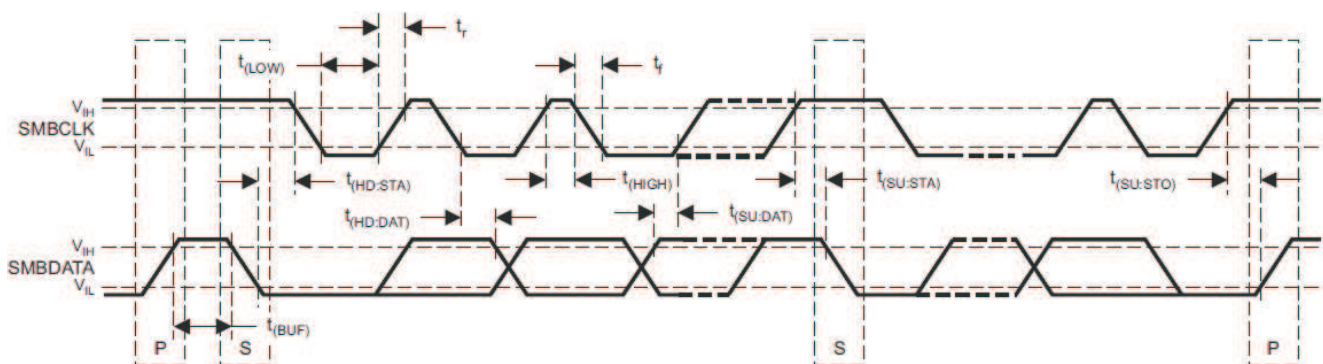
$t_r$

$t_{(LOW)}$

$t_f$

$V_{IH}$

SMBCLK

$V_{IL}$

$t_{(HD:STA)}$

$t_{(HIGH)}$

$t_{(SU:STA)}$

$t_{(SU:STO)}$

$t_{(HD:DAT)}$

$t_{(SU:DAT)}$

$V_{IH}$

SMBDATA

$V_{IL}$

$t_{(BUF)}$

P

S

S

P